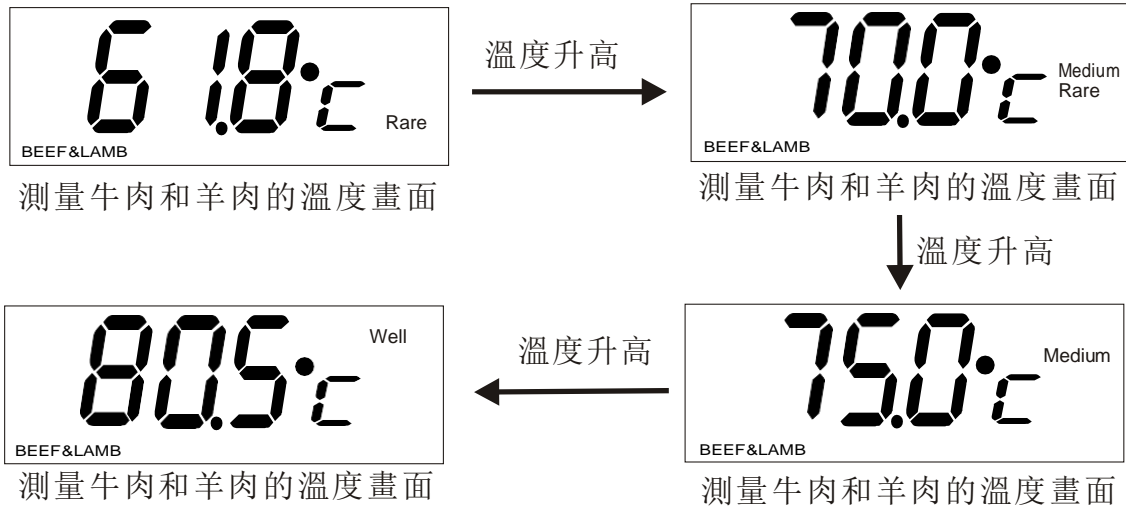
61.8°C
Rare
BEEF&LAMB
測量牛肉和羊肉的溫度畫面

溫度升高

70.0°C
Medium Rare
BEEF&LAMB
測量牛肉和羊肉的溫度畫面

溫度升高

75.0°C
Medium
BEEF&LAMB
測量牛肉和羊肉的溫度畫面

溫度升高

80.5°C
Well
BEEF&LAMB
測量牛肉和羊肉的溫度畫面